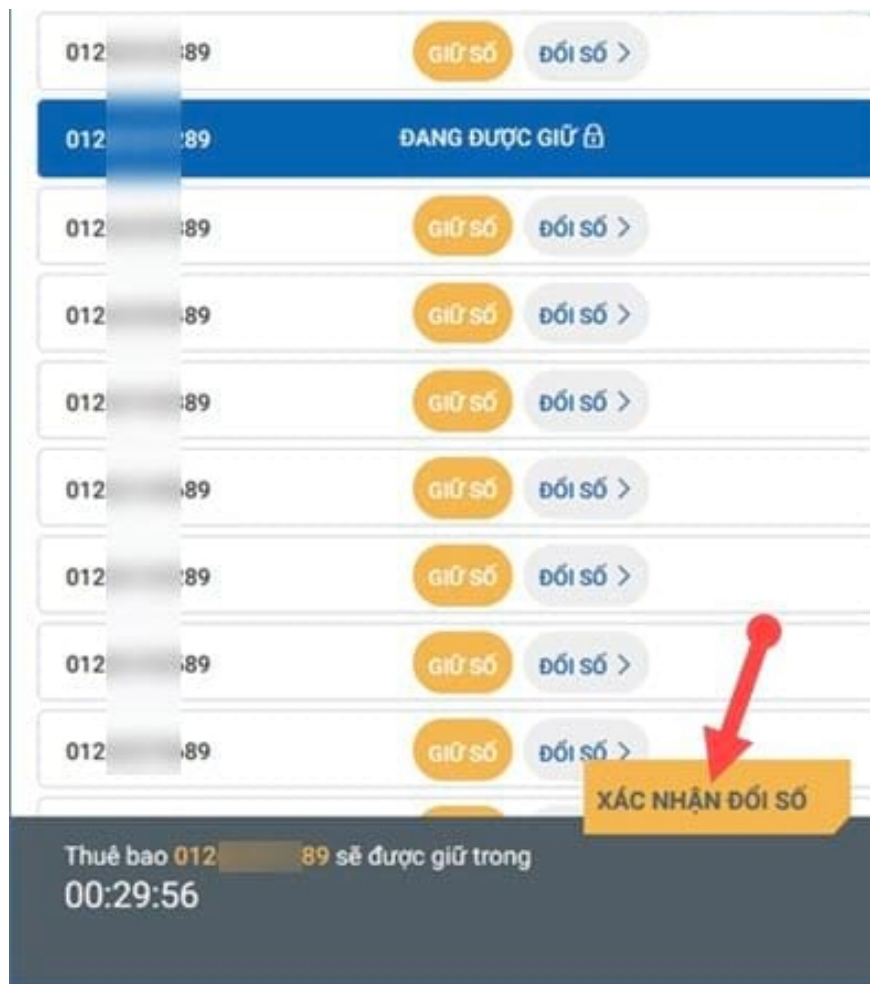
012 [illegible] 89 GIỮ SỐ ĐỔI SỐ >

012 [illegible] 89 ĐANG ĐƯỢC GIỮ

012 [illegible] 89 GIỮ SỐ ĐỔI SỐ >

012 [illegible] 89 GIỮ SỐ ĐỔI SỐ >

012 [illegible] 89 GIỮ SỐ ĐỔI SỐ >

012 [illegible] 89 GIỮ SỐ ĐỔI SỐ >

012 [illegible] 89 GIỮ SỐ ĐỔI SỐ >

012 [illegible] 89 GIỮ SỐ ĐỔI SỐ >

012 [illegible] 89 GIỮ SỐ ĐỔI SỐ >

XÁC NHẬN ĐỔI SỐ

Thuê bao 012 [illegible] 89 sẽ được giữ trong
00:29:56